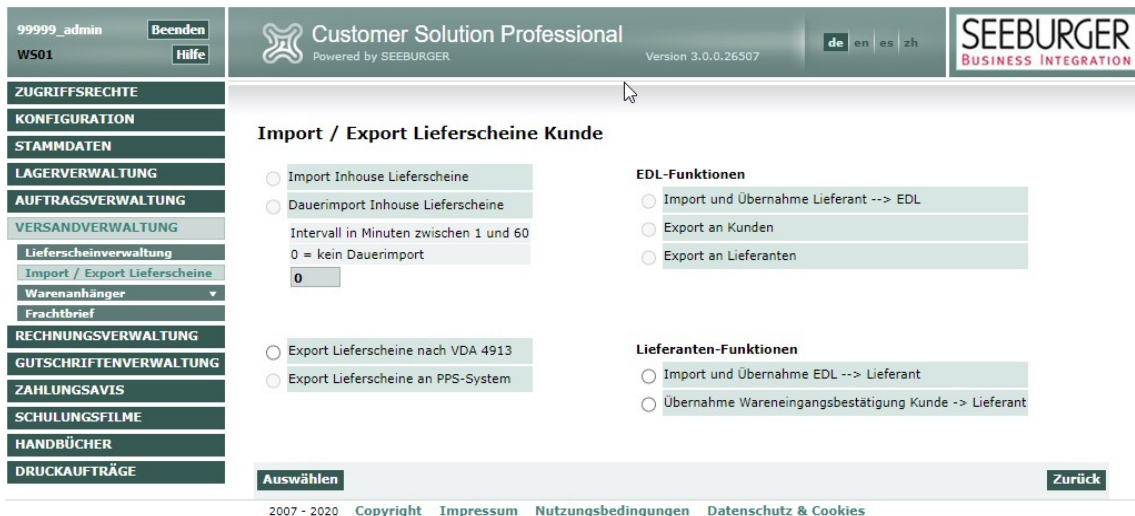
99999_admin
WS01
Beenden
Hilfe

Customer Solution Professional
Powered by SEEBURGER
Version 3.0.0.26507
de en es zh
SEEBURGER
BUSINESS INTEGRATION

ZUGRIFFSRECHTE
KONFIGURATION
STAMMDATEN
LAGERVERWALTUNG
AUFTRAGSVERWALTUNG
VERSANDVERWALTUNG
Lieferscheinverwaltung
Import / Export Lieferscheine
Warenanhänger
Frachtbrief
RECHNUNGSVERWALTUNG
GUTSCHRIFTENVERWALTUNG
ZAHLUNGSAVIS
SCHULUNGSFILME
HANDBÜCHER
DRUCKAUFTRÄGE

Import / Export Lieferscheine Kunde

Import Inhouse Lieferscheine
Dauerimport Inhouse Lieferscheine
Intervall in Minuten zwischen 1 und 60
0 = kein Dauerimport
0

EDL-Funktionen
Import und Übernahme Lieferant --> EDL
Export an Kunden
Export an Lieferanten

Export Lieferscheine nach VDA 4913
Export Lieferscheine an PPS-System

Lieferanten-Funktionen
Import und Übernahme EDL --> Lieferant
Übernahme Wareneingangsbestätigung Kunde -> Lieferant

Auswählen
Zurück

2007 - 2020 Copyright Impressum Nutzungsbedingungen Datenschutz & Cookies